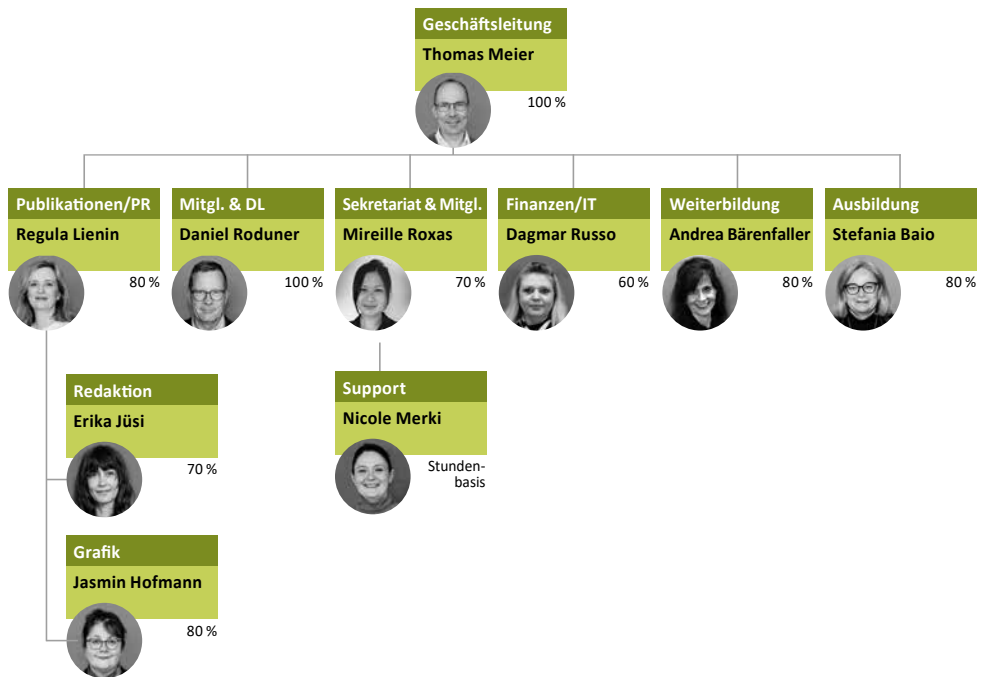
Geschäftsleitung
Thomas Meier
100 %

Publikationen/PR
Regula Lienin
80 %

Mitgl. & DL
Daniel Roduner
100 %

Sekretariat & Mitgl.
Mireille Roxas
70 %

Finanzen/IT
Dagmar Russo
60 %

Weiterbildung
Andrea Bärenfaller
80 %

Ausbildung
Stefania Baio
80 %

Redaktion
Erika Jüsi
70 %

Support
Nicole Merki
Stundenbasis

Grafik
Jasmin Hofmann
80 %